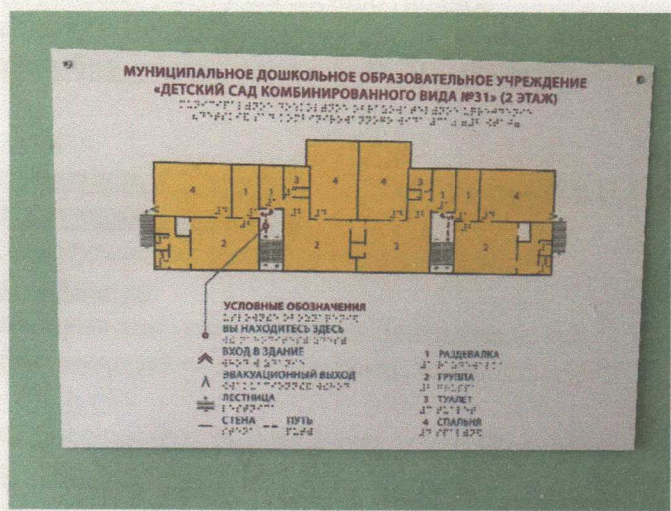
МУНИЦИПАЛЬНОЕ ДОШКОЛЬНОЕ ОБРАЗОВАТЕЛЬНОЕ УЧРЕЖДЕНИЕ «ДЕТСКИЙ САД КОМБИНИРОВАННОГО ВИДА №31» (2 ЭТАЖ)

4 1 1 3 4 4 3 1 1 4
2 2 2 2 2

УСЛОВНЫЕ ОБОЗНАЧЕНИЯ
ВЫ НАХОДИТЕСЬ ЗДЕСЬ
ВХОД В ЗДАНИЕ
ЭВАКУАЦИОННЫЙ ВЫХОД
ЛЕСТНИЦА
СТЕНА
ПУТЬ

1 РАЗДЕВАЛКА
2 ГРУППА
3 ТУАЛЕТ
4 СПАЛЬНЯ